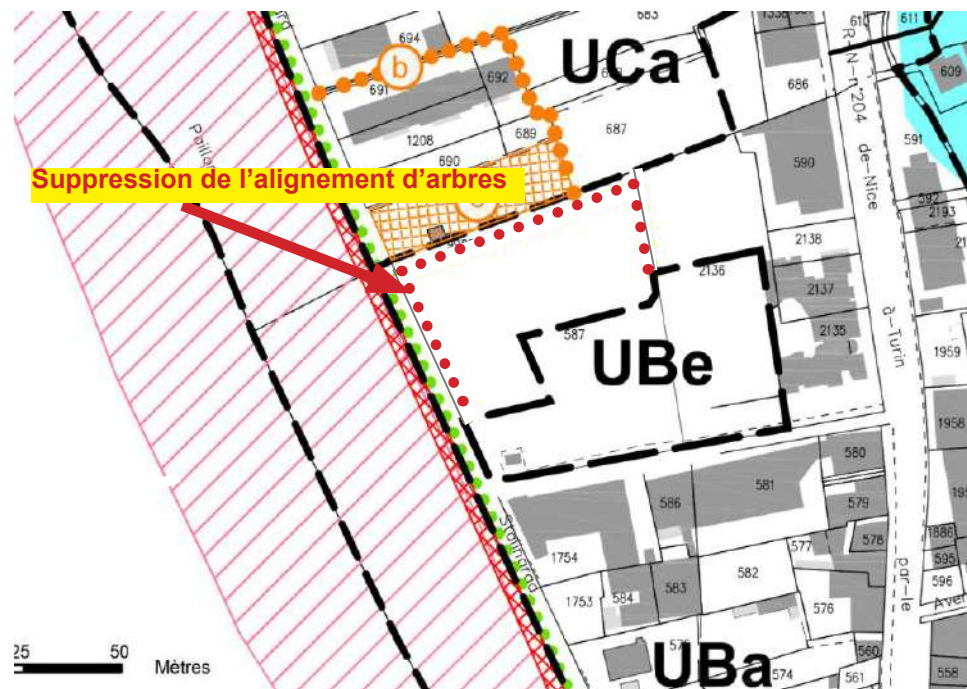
Suppression de l'alignement d'arbres

UCa

UBe

UBa

b

683
694
691
692
1208
689
687
690
611
1338
610
609
686
590
591
2192
2193
2138
2136
2137
2135
587
1959
1958
580
581
586
579
578
1886
595
596
577
1754
582
583
584
1753
576
574
561
560
558

R. N. 204

de Nice

à Turin

par le

Aver

Paill

25
50
Mètres